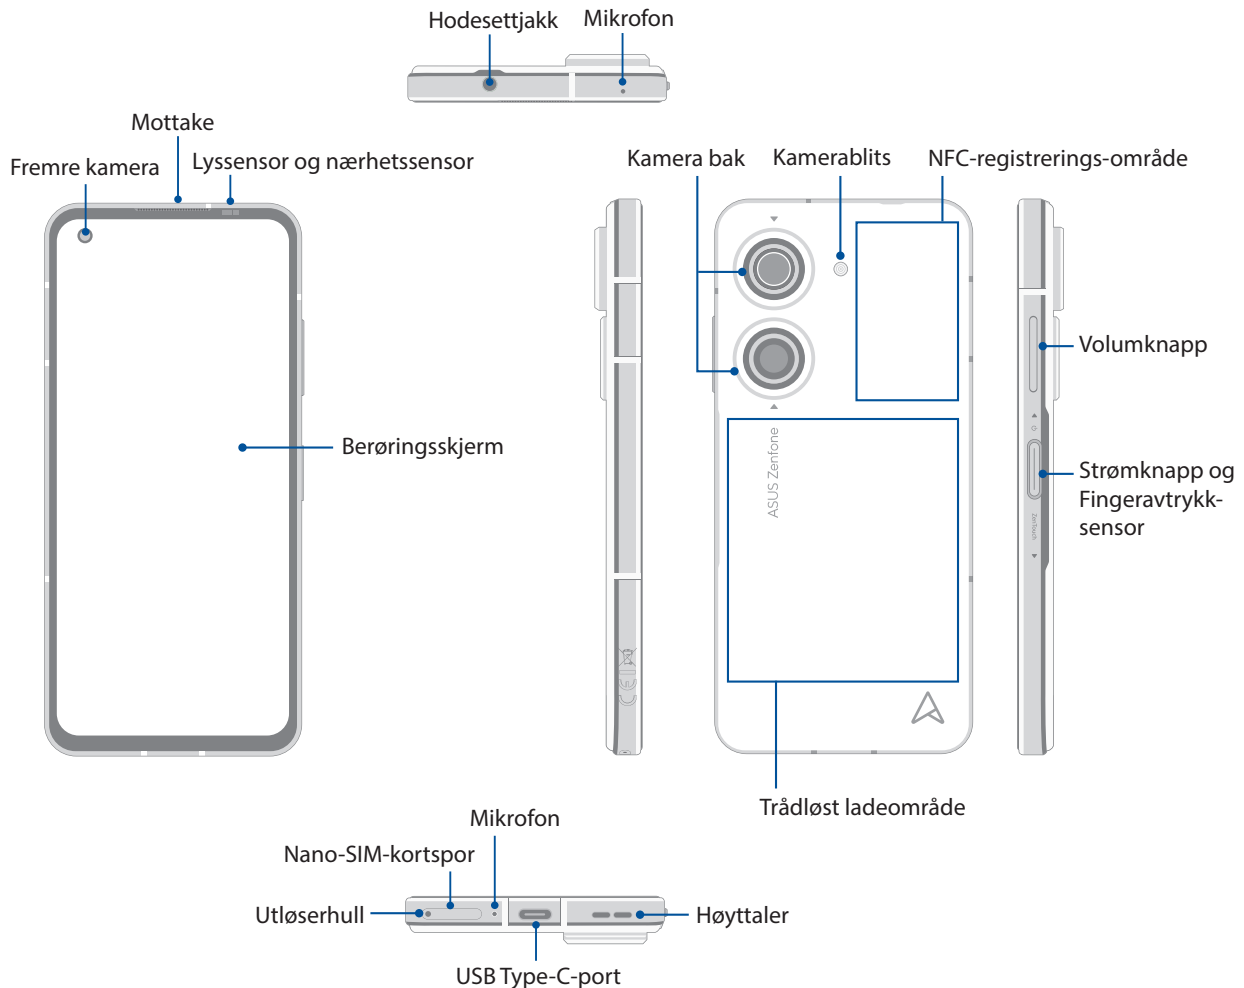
Hodesettjakk
Mikrofon

Mottake
Fremre kamera
Lyssensor og nærhetssensor

Kamera bak
Kamerablits
NFC-registrerings-område

Volumknapp

Berøringsskjerm

ASUS Zenfone

Strømknapp og Fingeravtrykk-sensor

Trådløst ladeområde

Mikrofon
Nano-SIM-kortspor
Utløserhull
Høyttaler
USB Type-C-port